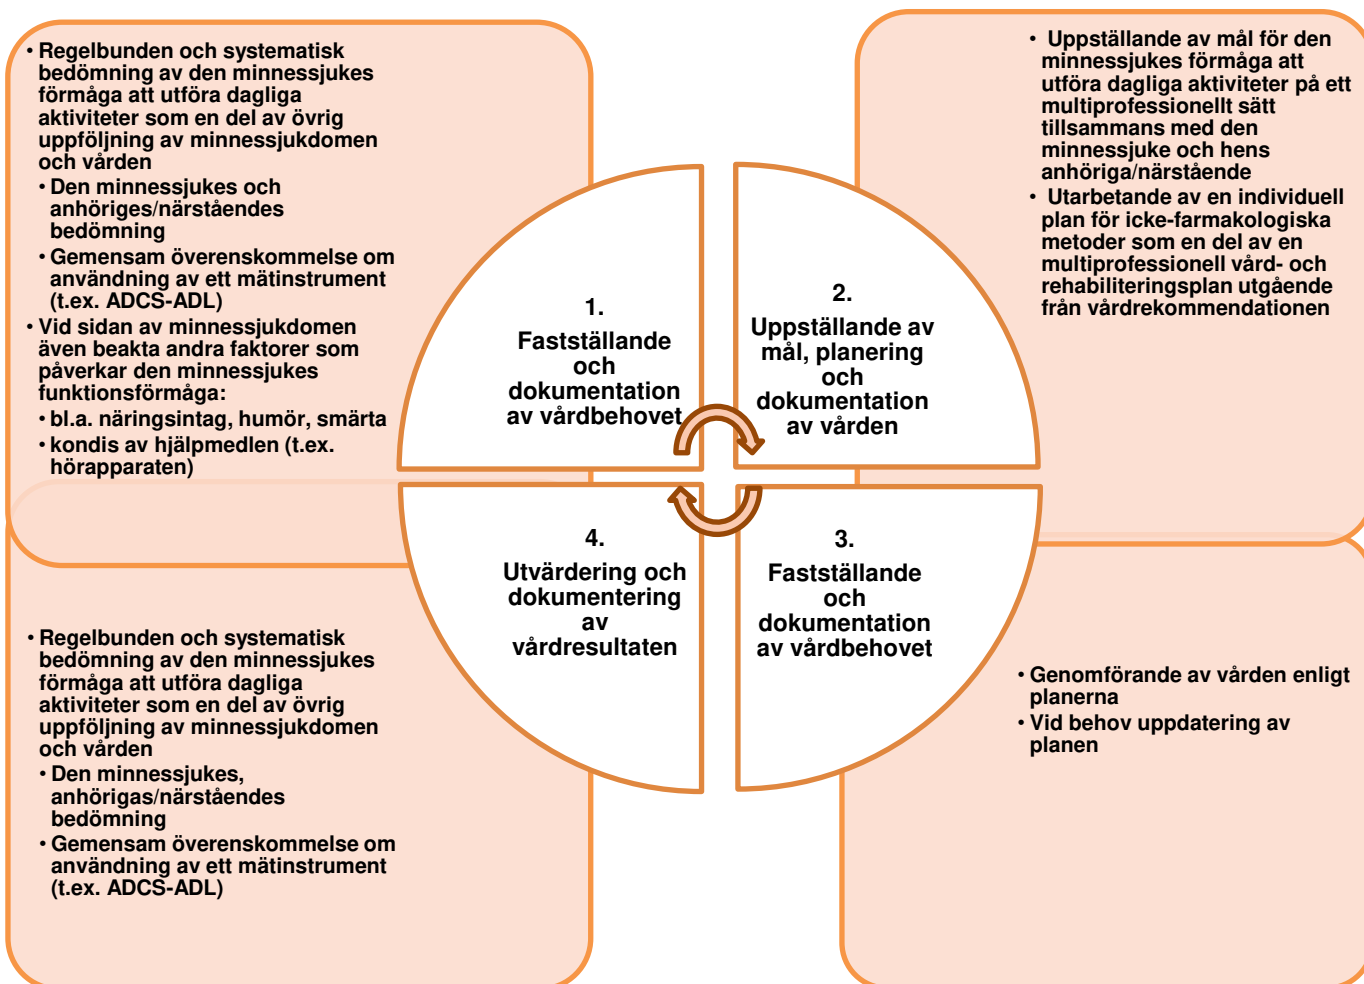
• Regelbunden och systematisk bedömning av den minnessjukes förmåga att utföra dagliga aktiviteter som en del av övrig uppföljning av minnessjukdomen och vården
• Den minnessjukes och anhöriges/närståendes bedömning
• Gemensam överenskommelse om användning av ett mätinstrument (t.ex. ADCS-ADL)
• Vid sidan av minnessjukdomen även beakta andra faktorer som påverkar den minnessjukes funktionsförmåga:
• bl.a. näringsintag, humör, smärta
• kondis av hjälpmedlen (t.ex. hörapparaten)

1.
Fastställande och dokumentation av vårdbehovet

2.
Uppställande av mål, planering och dokumentation av vården

• Uppställande av mål för den minnessjukes förmåga att utföra dagliga aktiviteter på ett multiprofessionellt sätt tillsammans med den minnessjuke och hens anhöriga/närstående
• Utarbetande av en individuell plan för icke-farmakologiska metoder som en del av en multiprofessionell vård- och rehabiliteringsplan utgående från vårdrekommendationen

4.
Utvärdering och dokumentering av vårdresultaten

3.
Fastställande och dokumentation av vårdbehovet

• Regelbunden och systematisk bedömning av den minnessjukes förmåga att utföra dagliga aktiviteter som en del av övrig uppföljning av minnessjukdomen och vården
• Den minnessjukes, anhörigas/närståendes bedömning
• Gemensam överenskommelse om användning av ett mätinstrument (t.ex. ADCS-ADL)

• Genomförande av vården enligt planerna
• Vid behov uppdatering av planen